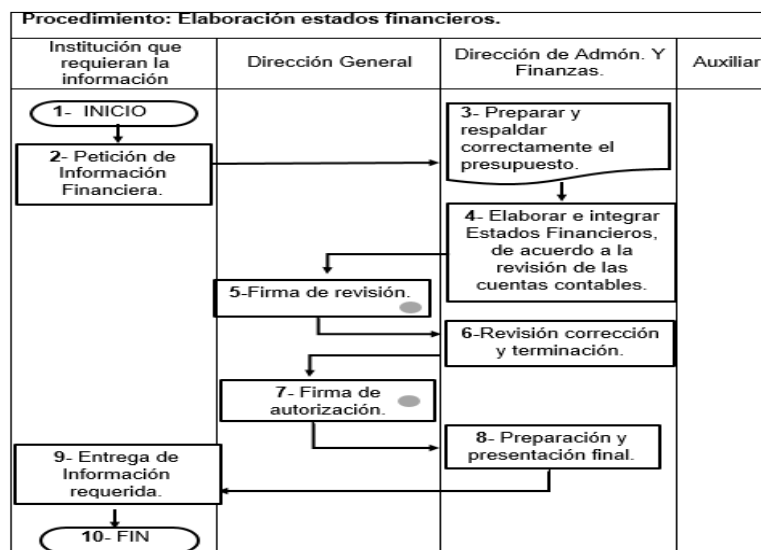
Procedimiento: Elaboración estados financieros.

| Institución que requieran la información | Dirección General | Dirección de Admón. Y Finanzas. | Auxiliar |
|---|---|---|---|

1- INICIO

2- Petición de Información Financiera.

3- Preparar y respaldar correctamente el presupuesto.

4- Elaborar e integrar Estados Financieros, de acuerdo a la revisión de las cuentas contables.

5-Firma de revisión.

6-Revisión corrección y terminación.

7- Firma de autorización.

8- Preparación y presentación final.

9- Entrega de Información requerida.

10- FIN